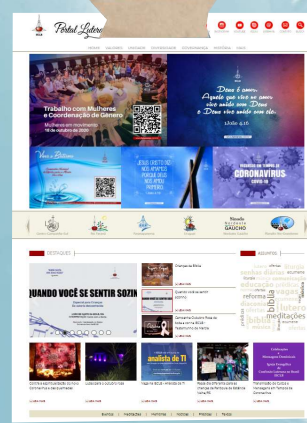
Portal Luterano

Trabalho com Mulheres e Coordenação de Gênero

Mulheres em movimento
16 de outubro de 2020

Deus é amor, e aquele que vive no amor vive unido com Deus e Deus vive unido com ele.

Vem e Bebe

JESUS CRISTO SE FEZ HOMEM

CORONAVÍRUS
COVID-19

Rede Sinodal GAÚCHO

DESTAQUES

ASSUNTOS

QUANDO VOCÊ SE SENTIR SOZIN

Entrega da Bíblia

Leia mais

Leia mais

Leia mais

análise de TI

bíblia
meditações
reforma
educação

Leia mais

Leia mais

Leia mais

Leia mais